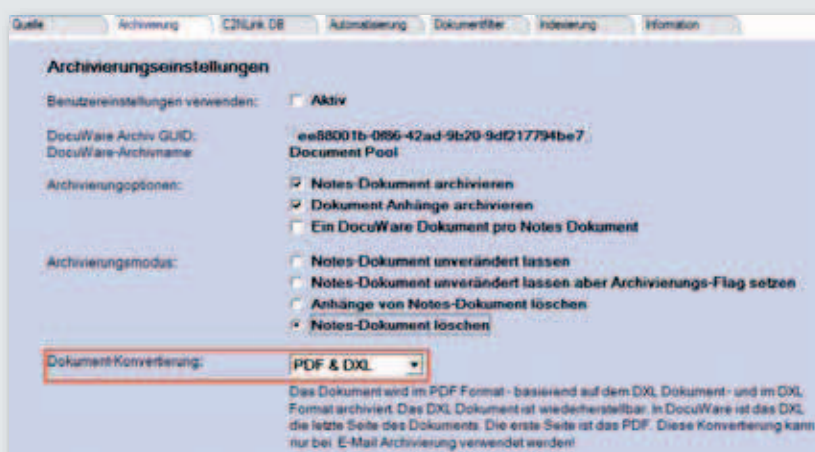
Quelle | Archivierung | C2NLink DB | Automatisierung | Dokumentfilter | Indexierung | Information

Archivierungseinstellungen

Benutzereinstellungen verwenden: Aktiv

DocuWare Archiv GUID: ee88001b-0f86-42ad-9b20-9df217794be7
DocuWare-Archivname: Document Pool

Archivierungsoptionen: Notes-Dokument archivieren
Dokument Anhänge archivieren
Ein DocuWare Dokument pro Notes Dokument

Archivierungsmodus: Notes-Dokument unverändert lassen
Notes-Dokument unverändert lassen aber Archivierungs-Flag setzen
Anhänge von Notes-Dokument löschen
Notes-Dokument löschen

Dokument-Konvertierung: PDF & DXL

Das Dokument wird im PDF Format - basierend auf dem DXL Dokument - und im DXL Format archiviert. Das DXL Dokument ist wiederherstellbar. In DocuWare ist das DXL die letzte Seite des Dokuments. Die erste Seite ist das PDF. Diese Konvertierung kann nur bei E-Mail Archivierung verwendet werden!